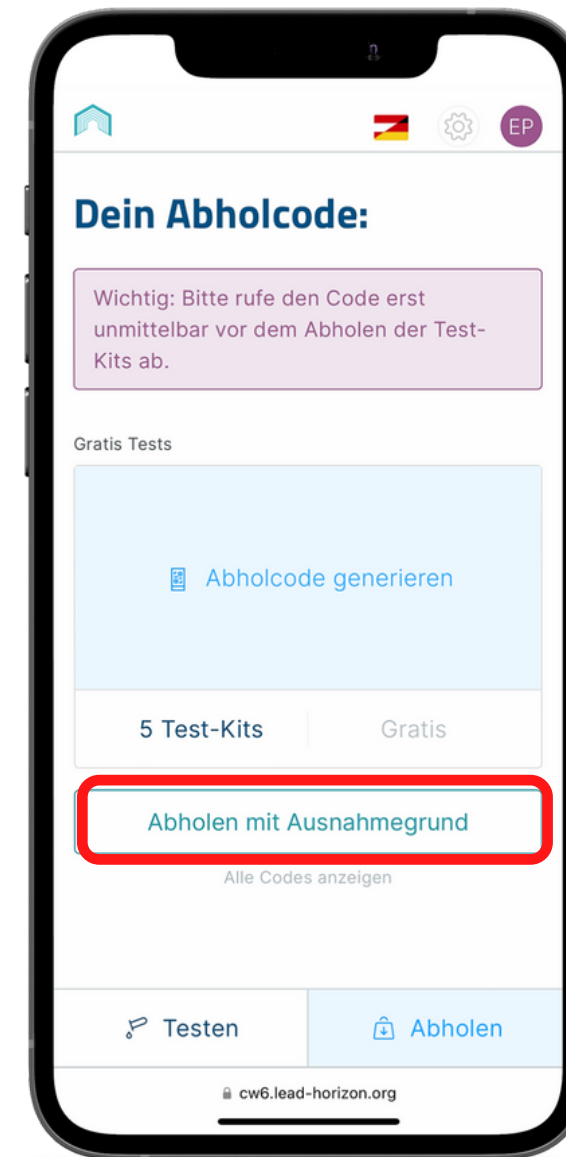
EP

Dein Abholcode:

Wichtig: Bitte rufe den Code erst unmittelbar vor dem Abholen der Test-Kits ab.

Gratis Tests

Abholcode generieren

5 Test-Kits | Gratis

Abholen mit Ausnahmegrund

Alle Codes anzeigen

Testen | Abholen

cw6.lead-horizon.org